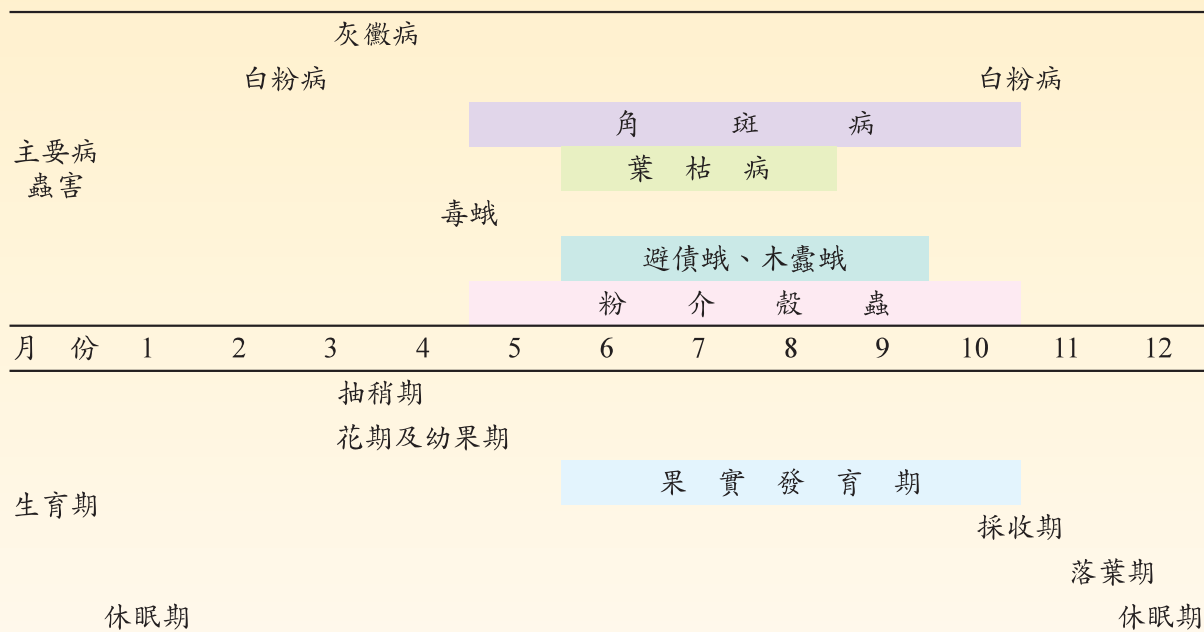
灰黴病

白粉病　白粉病

主要病蟲害

角　斑　病

葉　枯　病

毒蛾

避債蛾、木蠹蛾

粉　介　殼　蟲

| 月　份 | 1 | 2 | 3 | 4 | 5 | 6 | 7 | 8 | 9 | 10 | 11 | 12 |
|---|---|---|---|---|---|---|---|---|---|---|---|---|

抽稍期

花期及幼果期

生育期

果　實　發　育　期

採收期

落葉期

休眠期　休眠期